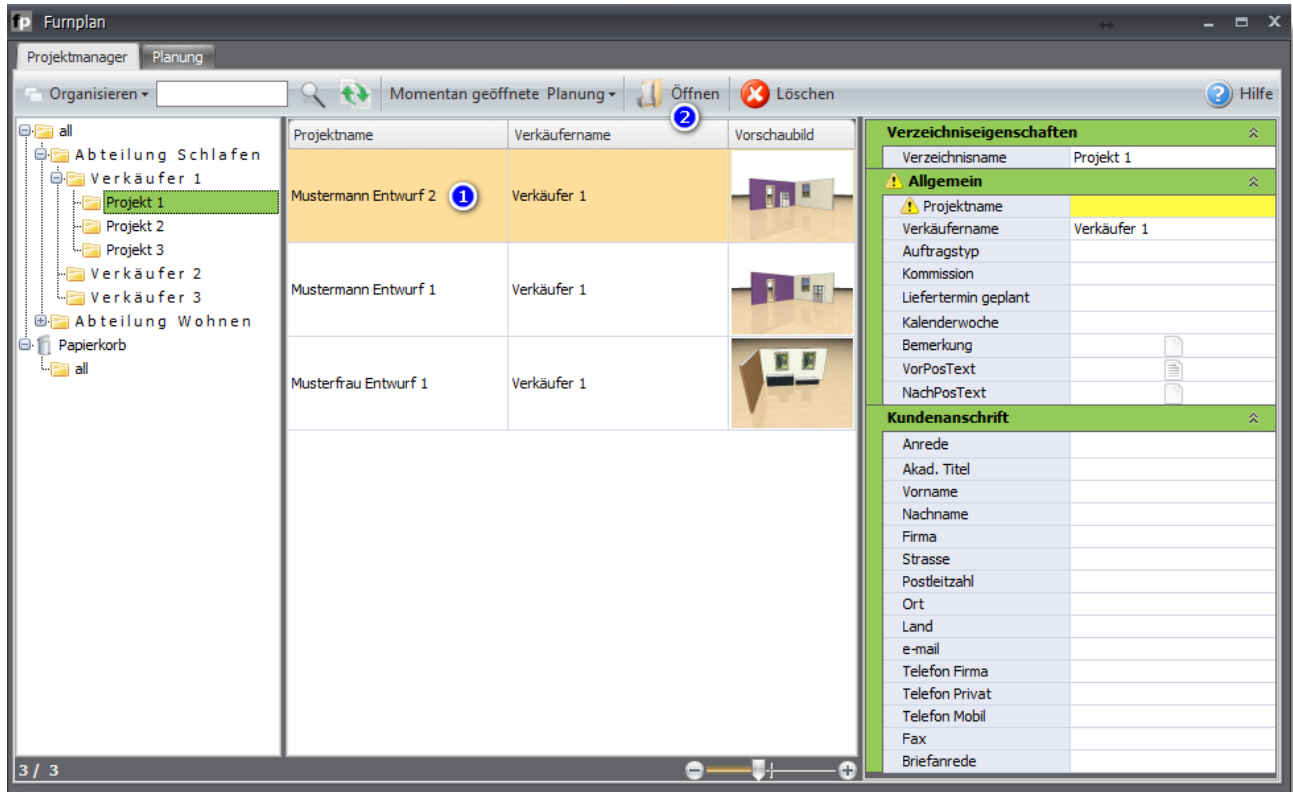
Furnplan

Projektmanager | Planung

Organisieren | Momentan geöffnete Planung | Öffnen | Löschen | Hilfe

2

all
Abteilung Schlafen
Verkäufer 1
Projekt 1
Projekt 2
Projekt 3
Verkäufer 2
Verkäufer 3
Abteilung Wohnen
Papierkorb
all

| Projektname | Verkäufername | Vorschaubild |
|---|---|---|
| Mustermann Entwurf 2 1 | Verkäufer 1 | |
| Mustermann Entwurf 1 | Verkäufer 1 | |
| Musterfrau Entwurf 1 | Verkäufer 1 | |

Verzeichniseigenschaften

| | |
|---|---|
| Verzeichnisname | Projekt 1 |

Allgemein

| | |
|---|---|
| Projektname | |
| Verkäufername | Verkäufer 1 |
| Auftragstyp | |
| Kommission | |
| Liefertermin geplant | |
| Kalenderwoche | |
| Bemerkung | |
| VorPosText | |
| NachPosText | |

Kundenanschrift

| | |
|---|---|
| Anrede | |
| Akad. Titel | |
| Vorname | |
| Nachname | |
| Firma | |
| Strasse | |
| Postleitzahl | |
| Ort | |
| Land | |
| e-mail | |
| Telefon Firma | |
| Telefon Privat | |
| Telefon Mobil | |
| Fax | |
| Briefanrede | |

3 / 3